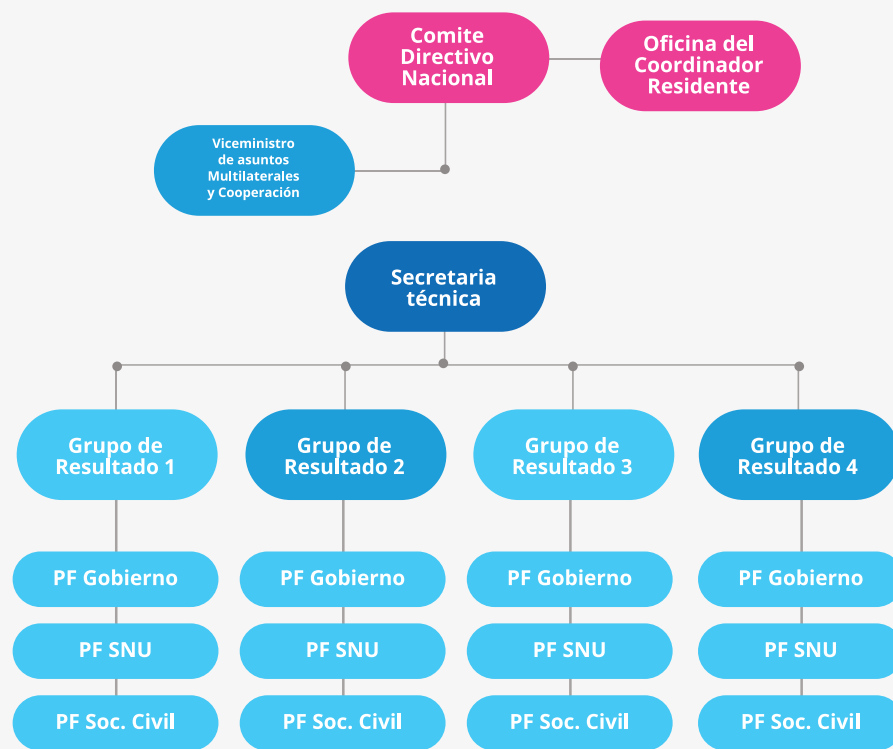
Comite Directivo Nacional

Oficina del Coordinador Residente

Viceministro de asuntos Multilaterales y Cooperación

Secretaria técnica

Grupo de Resultado 1

PF Gobierno

PF SNU

PF Soc. Civil

Grupo de Resultado 2

PF Gobierno

PF SNU

PF Soc. Civil

Grupo de Resultado 3

PF Gobierno

PF SNU

PF Soc. Civil

Grupo de Resultado 4

PF Gobierno

PF SNU

PF Soc. Civil